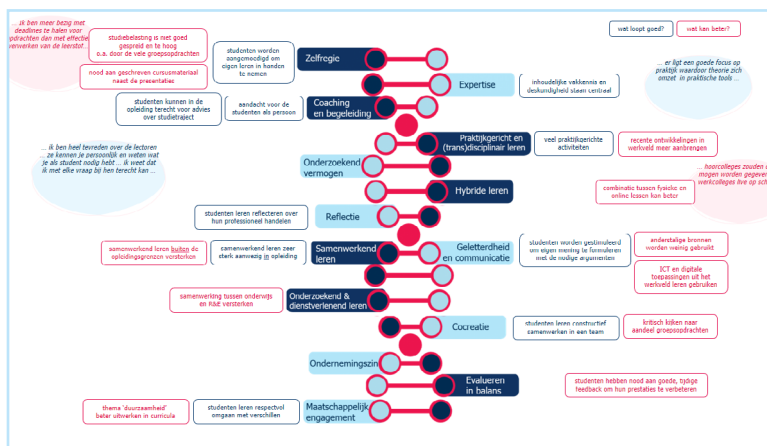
... ik ben meer bezig met deadlines te halen voor opdrachten dan met effectief verwerken van de leerstof...

studiebelasting is niet goed gespreid en te hoog o.a. door de vele groepsopdrachten

nood aan geschreven cursusmateriaal naast de presentaties

studenten worden aangemoedigd om eigen leren in handen te nemen

Zelfregie

Expertise

inhoudelijke vakkennis en deskundigheid staan centraal

wat loopt goed?

wat kan beter?

... er ligt een goede focus op praktijk waardoor theorie zich omzet in praktische tools ...

studenten kunnen in de opleiding terecht voor advies over studietraject

aandacht voor de studenten als persoon

Coaching en begeleiding

Praktijkgericht en (trans)disciplinair leren

veel praktijkgerichte activiteiten

recente ontwikkelingen in werkveld meer aanbrengen

... ik ben heel tevreden over de lectoren ... ze kennen je persoonlijk en weten wat je als student nodig hebt ... ik weet dat ik met elke vraag bij hen terecht kan ...

Onderzoekend vermogen

Hybride leren

combinatie tussen fysieke en online lessen kan beter

... hoorcolleges zouden ... mogen worden gegeve... werkcolleges live op sch...

studenten leren reflecteren over hun professioneel handelen

Reflectie

samenwerkend leren buiten de opleidingsgrenzen versterken

samenwerkend leren zeer sterk aanwezig in opleiding

Samenwerkend leren

Geletterdheid en communicatie

studenten worden gestimuleerd om eigen mening te formuleren met de nodige argumenten

anderstalige bronnen worden weinig gebruikt

ICT en digitale toepassingen uit het werkveld leren gebruiken

samenwerking tussen onderwijs en R&E versterken

Onderzoekend & dienstverlenend leren

Cocreatie

studenten leren constructief samenwerken in een team

kritisch kijken naar aandeel groepsopdrachten

Ondernemingszin

Evalueren in balans

studenten hebben nood aan goede, tijdige feedback om hun prestaties te verbeteren

thema 'duurzaamheid' beter uitwerken in curricula

studenten leren respectvol omgaan met verschillen

Maatschappelijk engagement